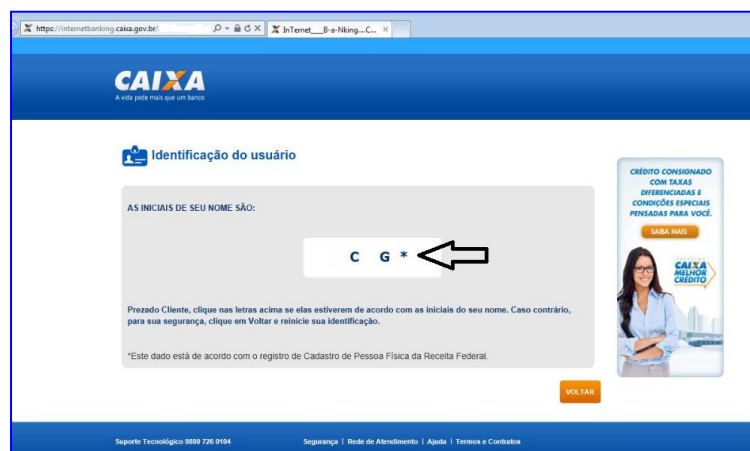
https://internetbanking.caixa.gov.br/
InTernet___B-a-Nking....C...

CAIXA
A vida pede mais que um banco

Identificação do usuário

AS INICIAIS DE SEU NOME SÃO:

C G *

Prezado Cliente, clique nas letras acima se elas estiverem de acordo com as iniciais do seu nome. Caso contrário, para sua segurança, clique em Voltar e reinicie sua identificação.

*Este dado está de acordo com o registro de Cadastro de Pessoa Física da Receita Federal.

VOLTAR

CRÉDITO CONSIGNADO COM TAXAS DIFERENCIADAS E CONDIÇÕES ESPECIAIS PENSADAS PARA VOCÊ.

SAIBA MAIS

CAIXA MELHOR CRÉDITO

Suporte Tecnológico 0800 726 0104

Segurança | Rede de Atendimento | Ajuda | Termos e Contratos